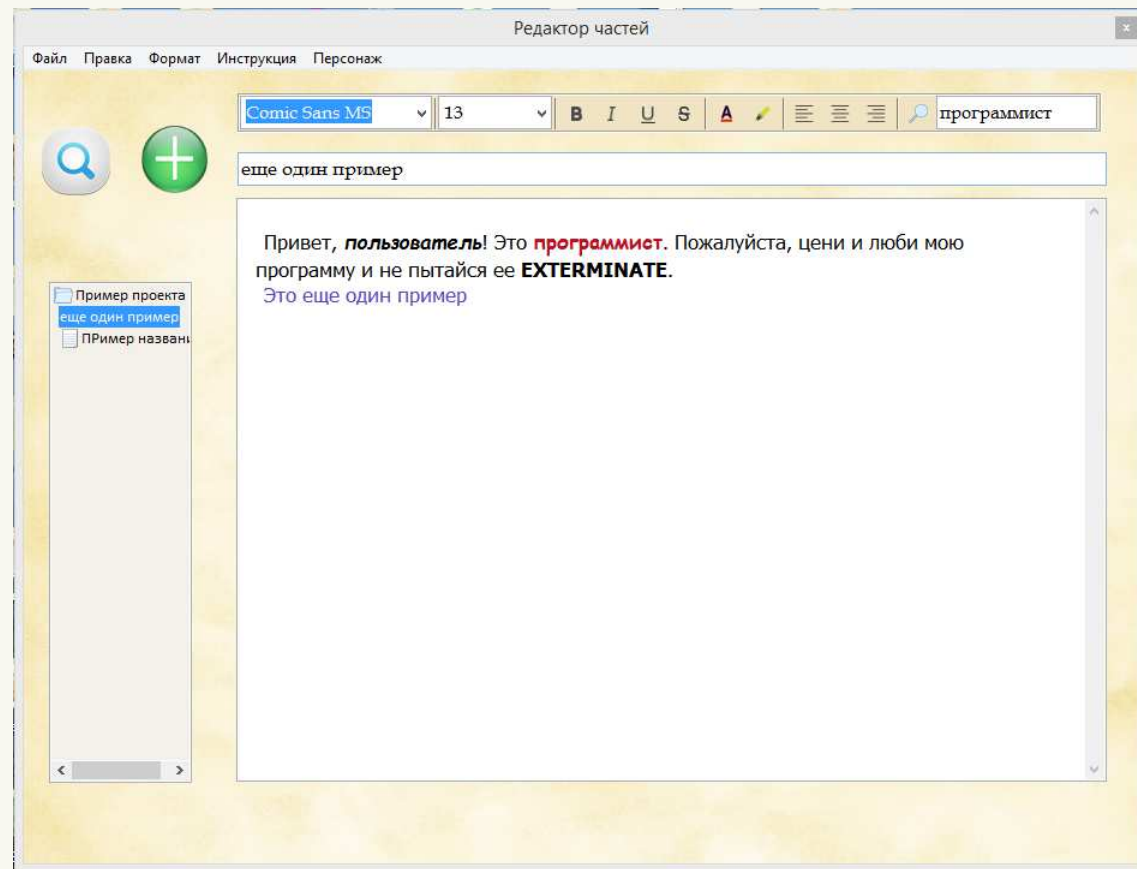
Редактор частей

Файл Правка Формат Инструкция Персонаж

Comic Sans MS 13 B I U S A программист

еще один пример

Пример проекта
еще один пример
ПРимер названи

Привет, **пользователь**! Это **программист**. Пожалуйста, цени и люби мою программу и не пытайся ее **EXTERMINATE**.
Это еще один пример